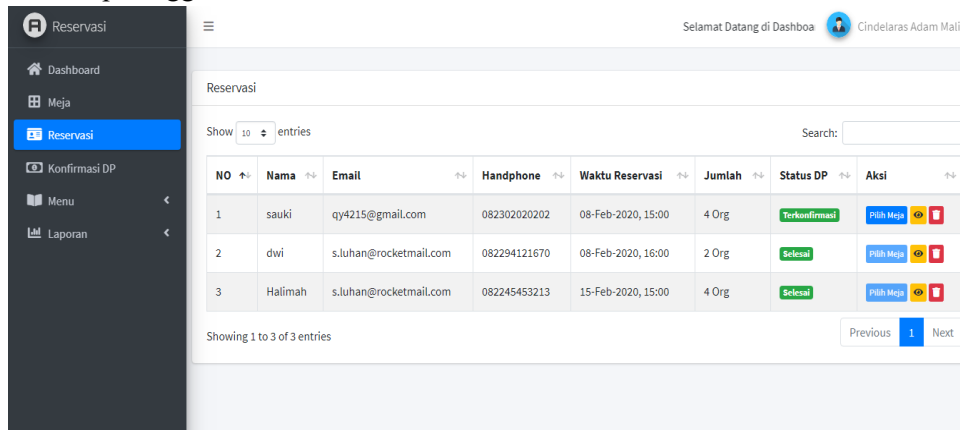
Reservasi

Dashboard
Meja
Reservasi
Konfirmasi DP
Menu
Laporan

Selamat Datang di Dashboa Cindelaras Adam Mali

Reservasi

Show 10 entries

Search:

| NO | Nama | Email | Handphone | Waktu Reservasi | Jumlah | Status DP | Aksi |
|---|---|---|---|---|---|---|---|
| 1 | sauki | qy4215@gmail.com | 082302020202 | 08-Feb-2020, 15:00 | 4 Org | Terkonfirmasi | Pilih Meja |
| 2 | dwi | s.luhan@rocketmail.com | 082294121670 | 08-Feb-2020, 16:00 | 2 Org | Selesai | Pilih Meja |
| 3 | Halimah | s.luhan@rocketmail.com | 082245453213 | 15-Feb-2020, 15:00 | 4 Org | Selesai | Pilih Meja |

Showing 1 to 3 of 3 entries

Previous 1 Next